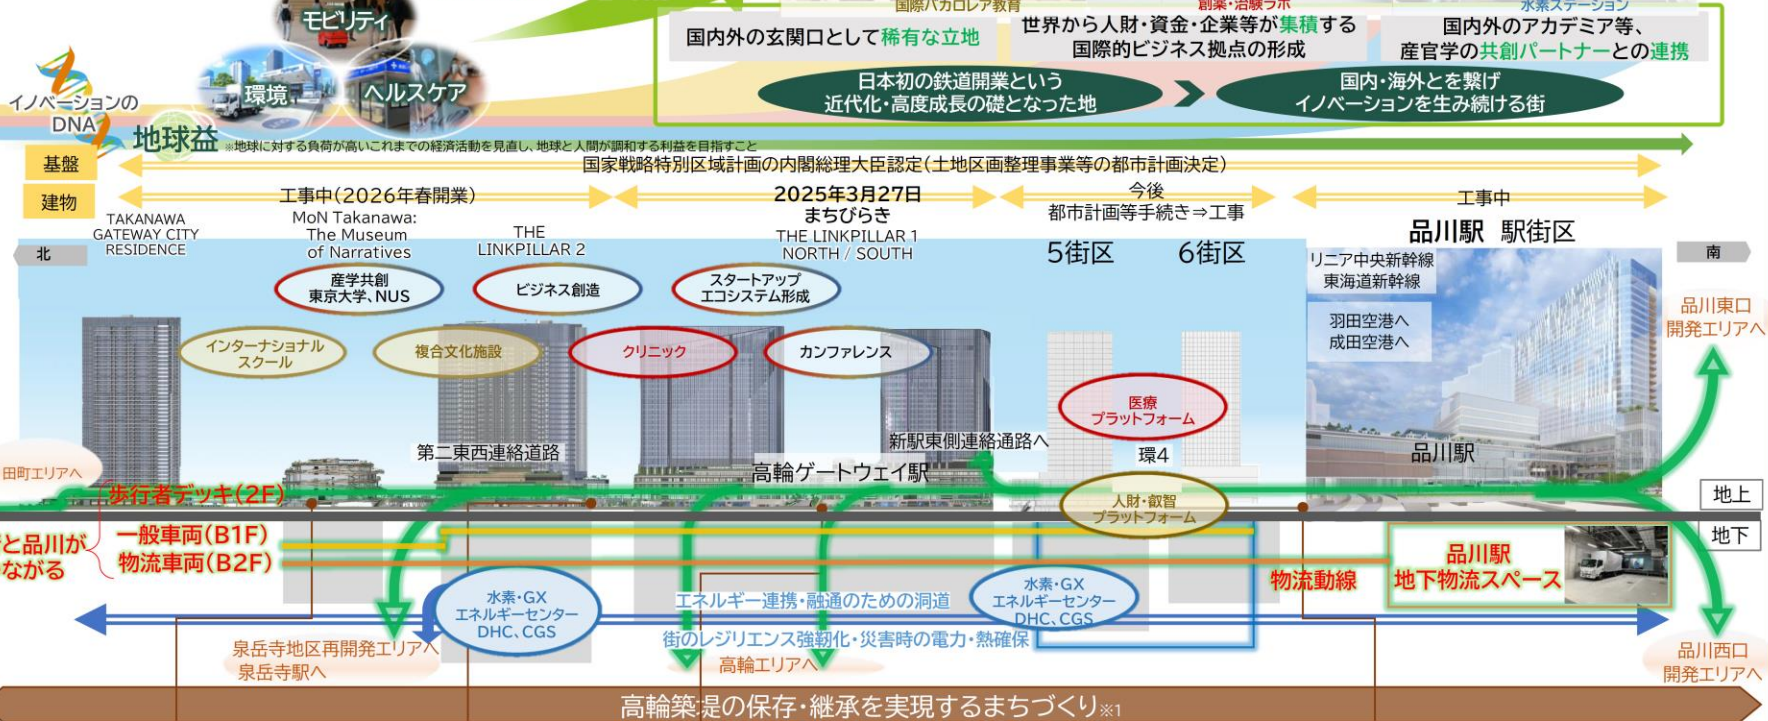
国際バカロレア教育
創薬・治験ラボ
水素ステーション
国内外の玄関口として稀有な立地
世界から人財・資金・企業等が集積する国際的ビジネス拠点の形成
国内外のアカデミア等、産官学の共創パートナーとの連携
日本初の鉄道開業という近代化・高度成長の礎となった地
国内・海外とを繋げイノベーションを生み続ける街
モビリティ
環境
ヘルスケア
イノベーションのDNA
地球益 ※地球に対する負荷が高いこれまでの経済活動を見直し、地球と人間が調和する利益を目指すこと
基盤
国家戦略特別区域計画の内閣総理大臣認定(土地区画整理事業等の都市計画決定)
建物
工事中(2026年春開業)
2025年3月27日 まちびらき
今後 都市計画等手続き⇒工事
工事中
TAKANAWA GATEWAY CITY RESIDENCE
MoN Takanawa: The Museum of Narratives
THE LINKPILLAR 2
THE LINKPILLAR 1 NORTH / SOUTH
5街区
6街区
品川駅 駅街区
北
南
産学共創 東京大学、NUS
ビジネス創造
スタートアップ エコシステム形成
リニア中央新幹線 東海道新幹線
羽田空港へ 成田空港へ
品川東口 開発エリアへ
インターナショナル スクール
複合文化施設
クリニック
カンファレンス
医療 プラットフォーム
第二東西連絡道路
新駅東側連絡通路へ
環4
品川駅
田町エリアへ
高輪ゲートウェイ駅
歩行者デッキ(2F)
人財・叡智 プラットフォーム
地上
地下
と品川が ながる
一般車両(B1F)
物流車両(B2F)
品川駅 地下物流スペース
物流動線
水素・GX エネルギーセンター DHC、CGS
エネルギー連携・融通のための洞道
水素・GX エネルギーセンター DHC、CGS
街のレジリエンス強靭化・災害時の電力・熱確保
泉岳寺地区再開発エリアへ 泉岳寺駅へ
高輪エリアへ
品川西口 開発エリアへ
高輪築堤の保存・継承を実現するまちづくり※1